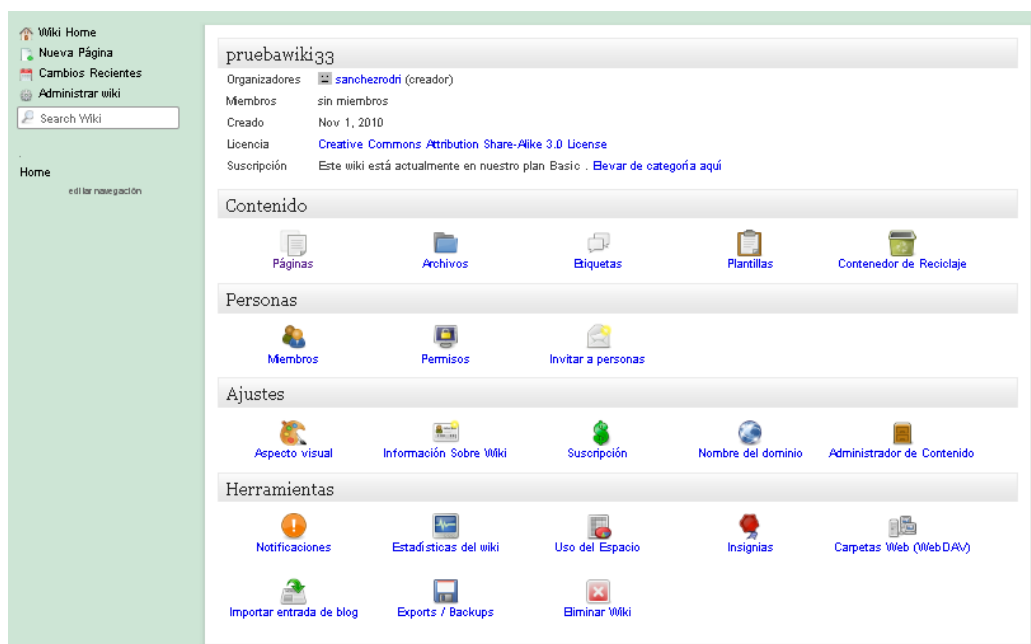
Wiki Home
Nueva Página
Cambios Recientes
Administrar wiki
Search Wiki

Home
editar navegación

pruebawiki33

| Organizadores | sanchezrodri (creador) |
|---|---|
| Miembros | sin miembros |
| Creado | Nov 1, 2010 |
| Licencia | Creative Commons Attribution Share-Alike 3.0 License |
| Suscripción | Este wiki está actualmente en nuestro plan Basic . Elevar de categoría aquí |

Contenido

Páginas
Archivos
Etiquetas
Plantillas
Contenedor de Reciclaje

Personas

Miembros
Permisos
Invitar a personas

Ajustes

Aspecto visual
Información Sobre Wiki
Suscripción
Nombre del dominio
Administrador de Contenido

Herramientas

Notificaciones
Estadísticas del wiki
Uso del Espacio
Insignias
Carpetas Web (WebDAV)
Importar entrada de blog
Exports / Backups
Eliminar Wiki